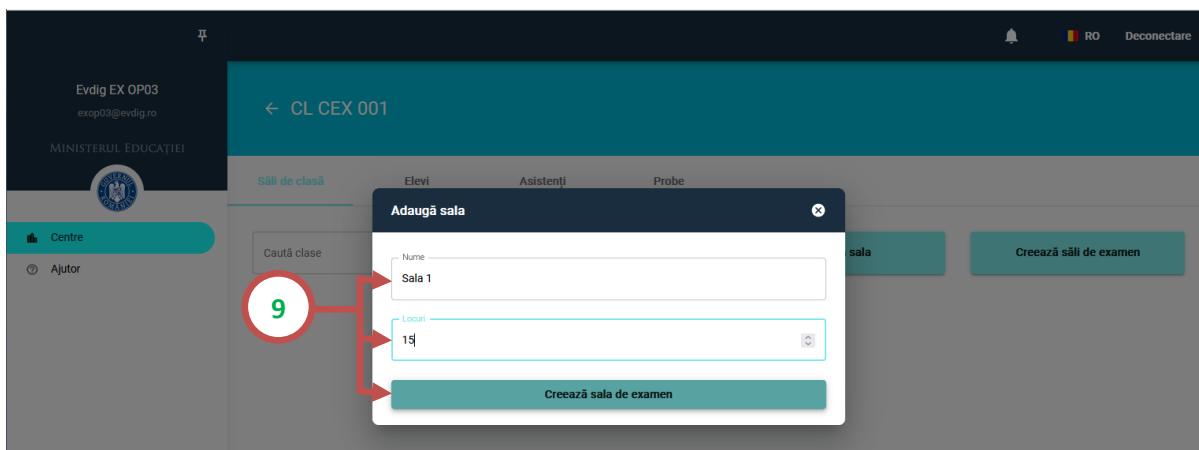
RO Deconectare

Evdig EX OP03
exop03@evdig.ro
MINISTERUL EDUCAȚIEI

Centre
Ajutor

← CL CEX 001

Săli de clasă
Elevi
Asistenți
Probe

Caută clase

sala
Creează săli de examen

Adaugă sala

Nume
Sala 1

9

Locuri
15

Creează sala de examen